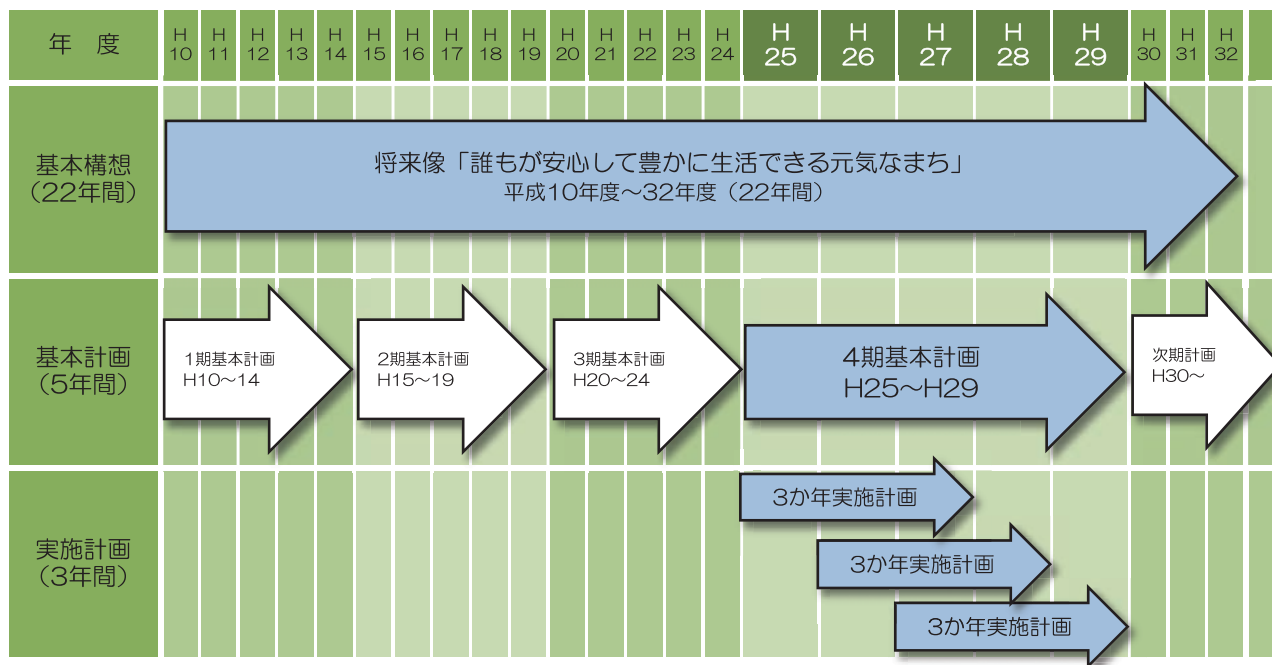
| 年　度 | H 10 | H 11 | H 12 | H 13 | H 14 | H 15 | H 16 | H 17 | H 18 | H 19 | H 20 | H 21 | H 22 | H 23 | H 24 | H 25 | H 26 | H 27 | H 28 | H 29 | H 30 | H 31 | H 32 |
|---|---|---|---|---|---|---|---|---|---|---|---|---|---|---|---|---|---|---|---|---|---|---|---|

基本構想（22年間）

将来像「誰もが安心して豊かに生活できる元気なまち」
平成10年度～32年度（22年間）

基本計画（5年間）

1期基本計画
H10～14

2期基本計画
H15～19

3期基本計画
H20～24

4期基本計画
H25～H29

次期計画
H30～

実施計画（3年間）

3か年実施計画

3か年実施計画

3か年実施計画